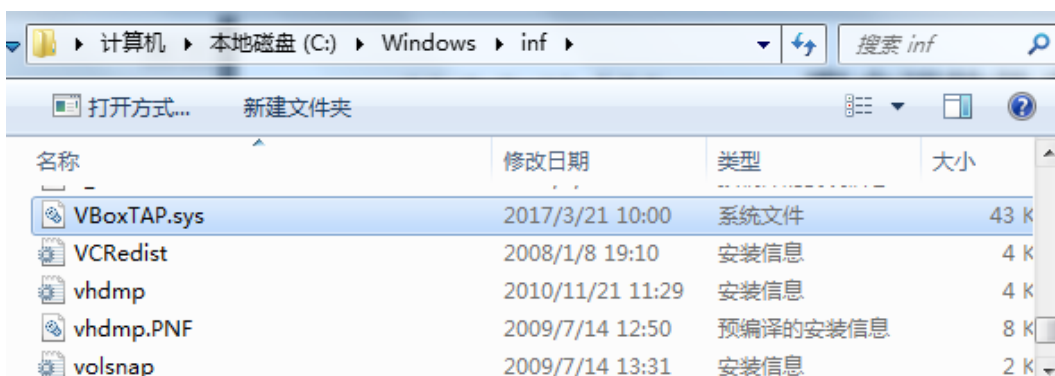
▸ 计算机 ▸ 本地磁盘 (C:) ▸ Windows ▸ inf ▸

搜索 inf

打开方式... 新建文件夹

| 名称 | 修改日期 | 类型 | 大小 |
|---|---|---|---|
| VBoxTAP.sys | 2017/3/21 10:00 | 系统文件 | 43 K |
| VCRedist | 2008/1/8 19:10 | 安装信息 | 4 K |
| vhdmp | 2010/11/21 11:29 | 安装信息 | 4 K |
| vhdmp.PNF | 2009/7/14 12:50 | 预编译的安装信息 | 8 K |
| volsnap | 2009/7/14 13:31 | 安装信息 | 2 K |